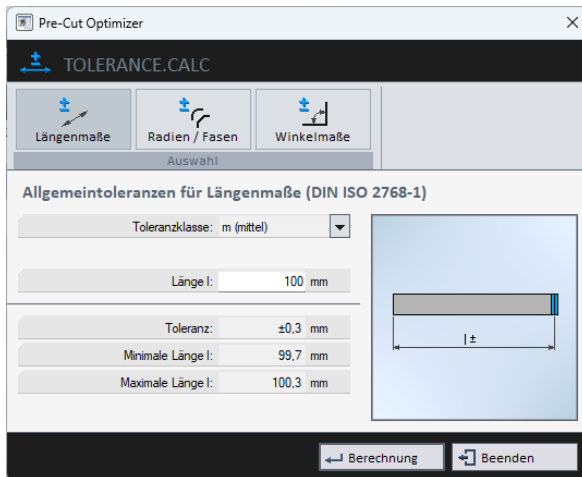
Pre-Cut Optimizer

TOLERANCE.CALC

Längenmaße
Radien / Fasen
Winkelmaße
Auswahl

Allgemeintoleranzen für Längenmaße (DIN ISO 2768-1)

Toleranzklasse: m (mittel)

Länge l: 100 mm

Toleranz: ±0,3 mm
Minimale Länge l: 99,7 mm
Maximale Länge l: 100,3 mm

l ±

Berechnung
Beenden